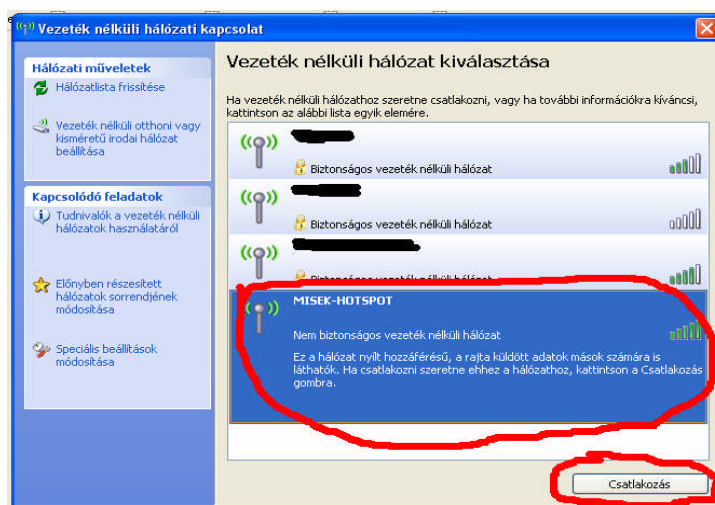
Vezeték nélküli hálózati kapcsolat

Hálózati műveletek

Hálózatlista frissítése

Vezeték nélküli otthoni vagy kisméretű irodai hálózat beállítása

Kapcsolódó feladatok

Tudnivalók a vezeték nélküli hálózatok használatáról

Előnyben részesített hálózatok sorrendjének módosítása

Speciális beállítások módosítása

Vezeték nélküli hálózat kiválasztása

Ha vezeték nélküli hálózathoz szeretne csatlakozni, vagy ha további információkra kíváncsi, kattintson az alábbi lista egyik elemére.

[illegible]
Biztonságos vezeték nélküli hálózat

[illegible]
Biztonságos vezeték nélküli hálózat

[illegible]
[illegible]

MISEK-HOTSPOT
Nem biztonságos vezeték nélküli hálózat
Ez a hálózat nyílt hozzáférésű, a rajta küldött adatok mások számára is láthatók. Ha csatlakozni szeretne ehhez a hálózathoz, kattintson a Csatlakozás gombra.

Csatlakozás